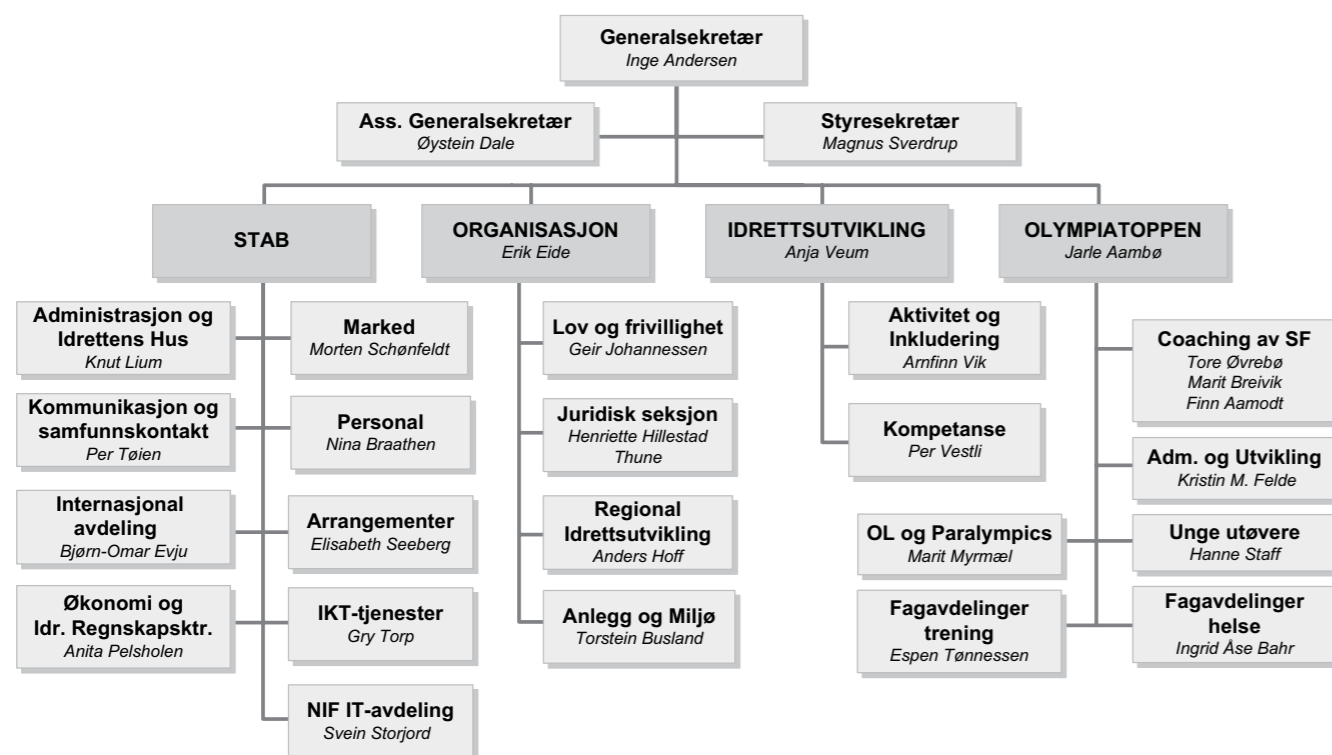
Generalsekretær
Inge Andersen

Ass. Generalsekretær
Øystein Dale

Styresekretær
Magnus Sverdrup

STAB

ORGANISASJON
Erik Eide

IDRETTSUTVIKLING
Anja Veum

OLYMPIATOPPEN
Jarle Aambø

Administrasjon og Idrettens Hus
Knut Lium

Marked
Morten Schønfeldt

Kommunikasjon og samfunnskontakt
Per Tøien

Personal
Nina Braathen

Internasjonal avdeling
Bjørn-Omar Evju

Arrangementer
Elisabeth Seeberg

Økonomi og Idr. Regnskapsktr.
Anita Pelsholen

IKT-tjenester
Gry Torp

NIF IT-avdeling
Svein Storjord

Lov og frivillighet
Geir Johannessen

Juridisk seksjon
Henriette Hillestad Thune

Regional Idrettsutvikling
Anders Hoff

Anlegg og Miljø
Torstein Busland

Aktivitet og Inkludering
Arnfinn Vik

Kompetanse
Per Vestli

Coaching av SF
Tore Øvrebø
Marit Breivik
Finn Aamodt

Adm. og Utvikling
Kristin M. Felde

OL og Paralympics
Marit Myrmæl

Unge utøvere
Hanne Staff

Fagavdelinger trening
Espen Tønnessen

Fagavdelinger helse
Ingrid Åse Bahr